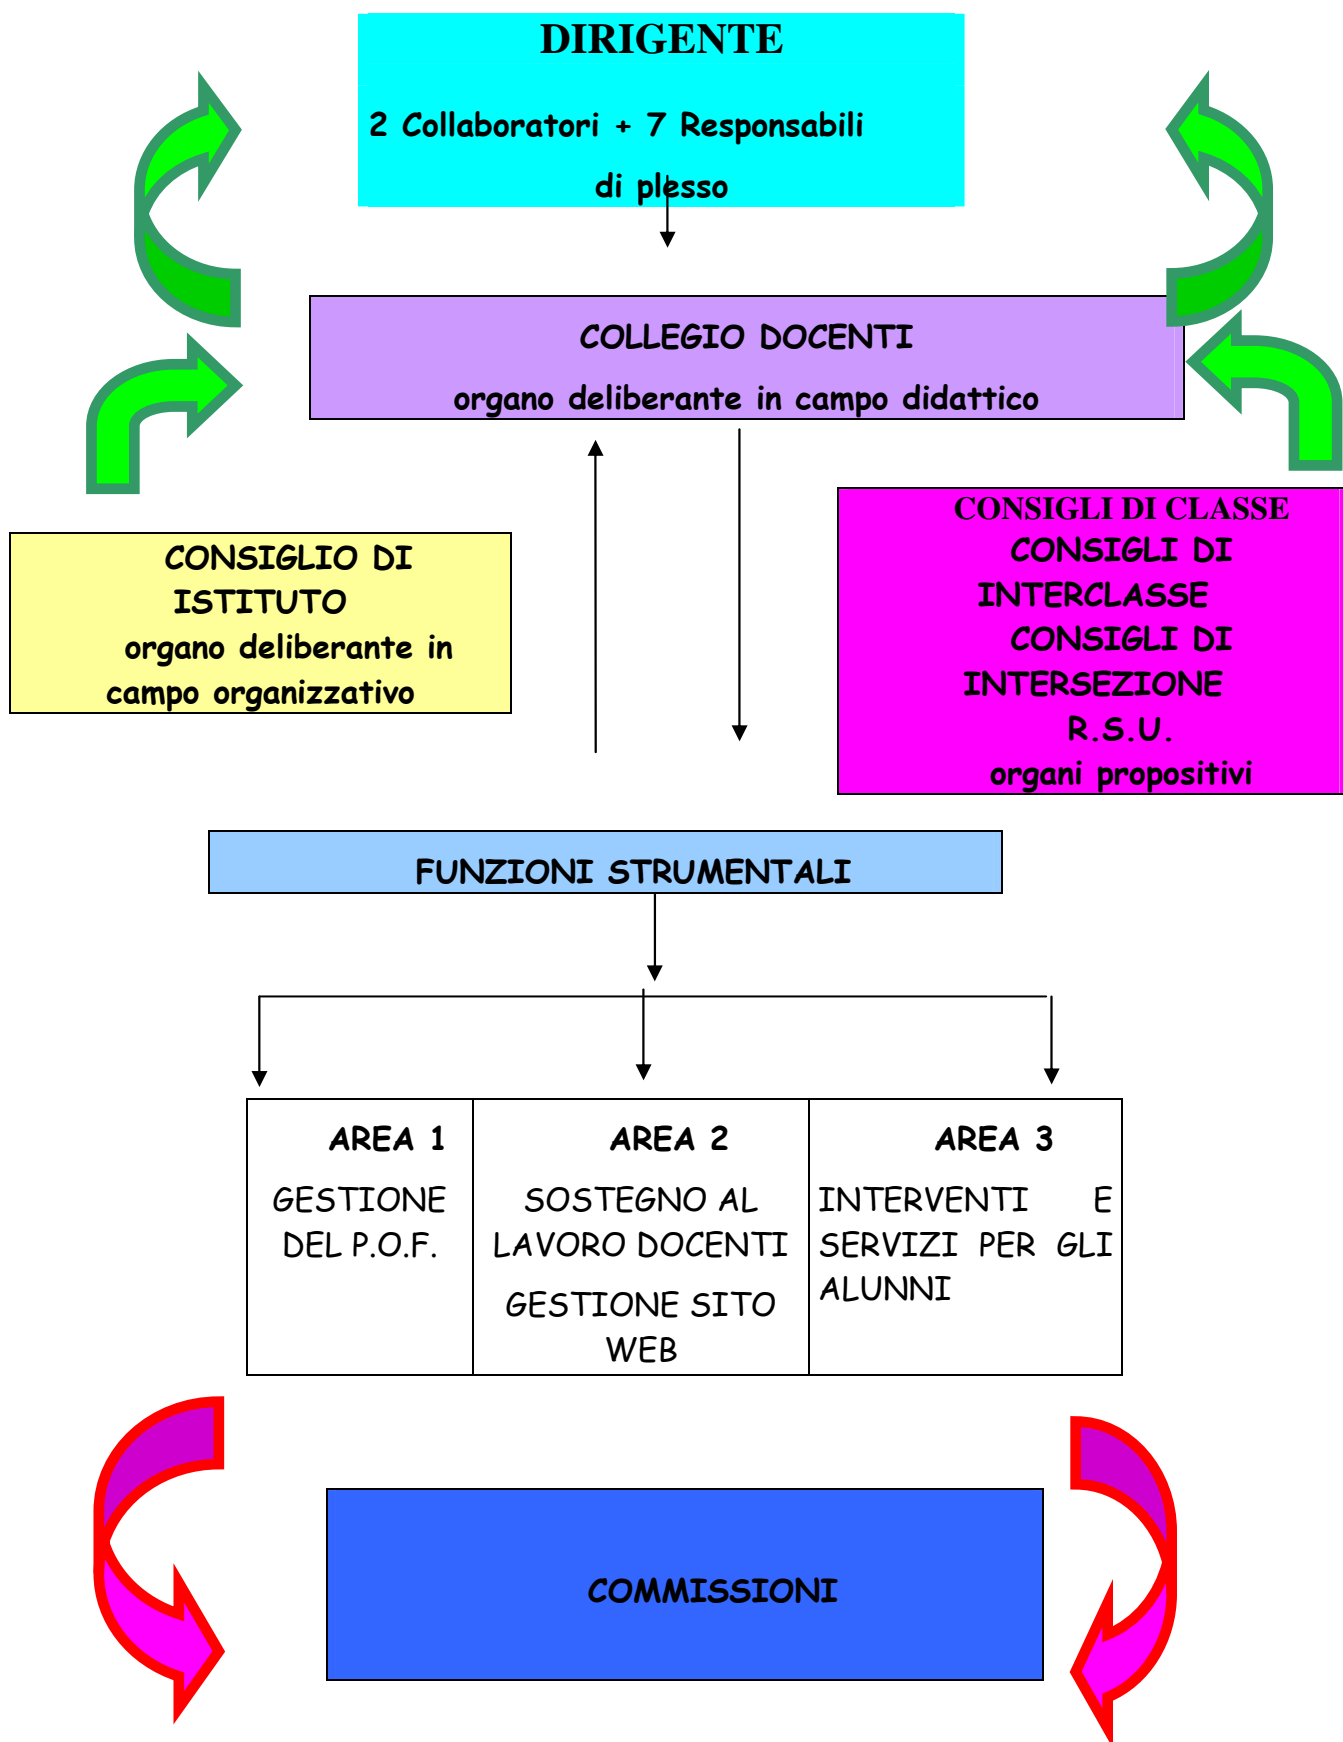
DIRIGENTE

2 Collaboratori + 7 Responsabili di plesso

COLLEGIO DOCENTI

organo deliberante in campo didattico

CONSIGLIO DI ISTITUTO
organo deliberante in campo organizzativo

CONSIGLI DI CLASSE
CONSIGLI DI INTERCLASSE
CONSIGLI DI INTERSEZIONE
R.S.U.
organi propositivi

FUNZIONI STRUMENTALI

| AREA 1<br>GESTIONE DEL P.O.F. | AREA 2<br>SOSTEGNO AL LAVORO DOCENTI<br>GESTIONE SITO WEB | AREA 3<br>INTERVENTI E SERVIZI PER GLI ALUNNI |
|---|---|---|

COMMISSIONI